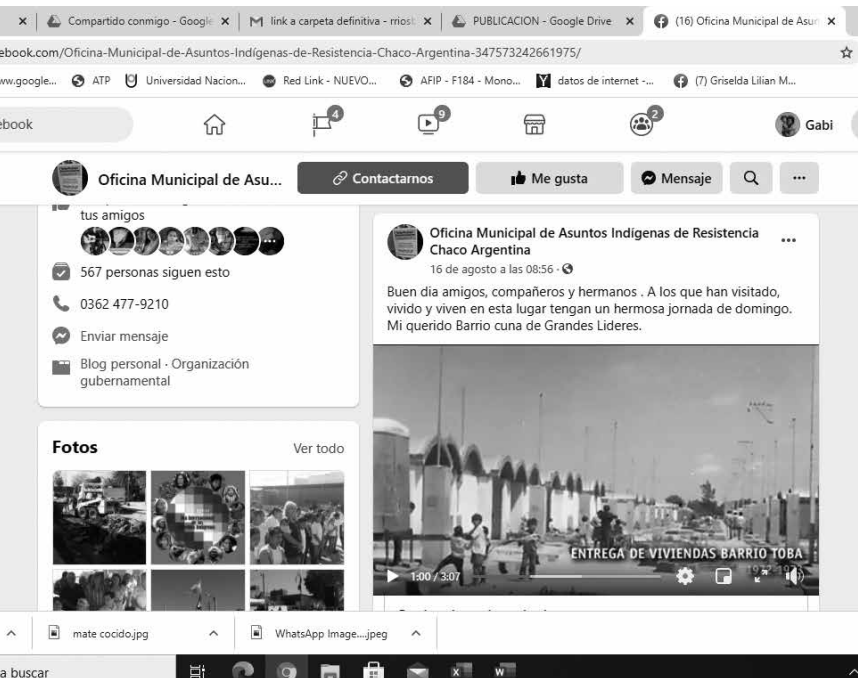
Compartido conmigo - Google | link a carpeta definitiva - rriost | PUBLICACION - Google Drive | (16) Oficina Municipal de Asun

ebook.com/Oficina-Municipal-de-Asuntos-Indígenas-de-Resistencia-Chaco-Argentina-347573242661975/

www.google... ATP Universidad Nacion... Red Link - NUEVO... AFIP - F184 - Mono... datos de internet -... (7) Griselda Lilian M...

ebook

4 9 2

Gabi

Oficina Municipal de Asu...

Contactarnos

Me gusta

Mensaje

tus amigos

567 personas siguen esto

0362 477-9210

Enviar mensaje

Blog personal · Organización gubernamental

Fotos

Ver todo

Oficina Municipal de Asuntos Indígenas de Resistencia Chaco Argentina

16 de agosto a las 08:56 ·

Buen dia amigos, compañeros y hermanos . A los que han visitado, vivido y viven en esta lugar tengan un hermosa jornada de domingo. Mi querido Barrio cuna de Grandes Lideres.

ENTREGA DE VIVIENDAS BARRIO TOBA

1:00 / 3:07

mate cocido.jpg

WhatsApp Image....jpeg

a buscar